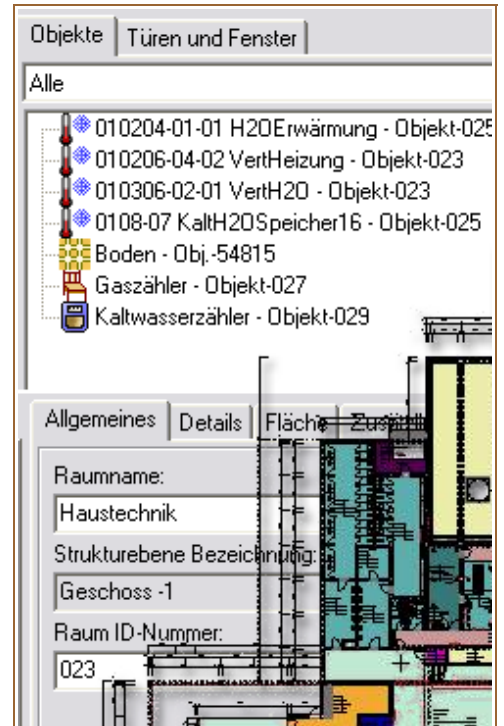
Objekte | Türen und Fenster

Alle

010204-01-01 H2OErwärmung - Objekt-025
010206-04-02 VertHeizung - Objekt-023
010306-02-01 VertH2O - Objekt-023
0108-07 KaltH2OSpeicher16 - Objekt-025
Boden - Obj.-54815
Gaszähler - Objekt-027
Kaltwasserzähler - Objekt-029

Allgemeines | Details | Fläche | Zus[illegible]

Raumname:
Haustechnik
Strukturebene Bezeichnung:
Geschoss -1
Raum ID-Nummer:
023